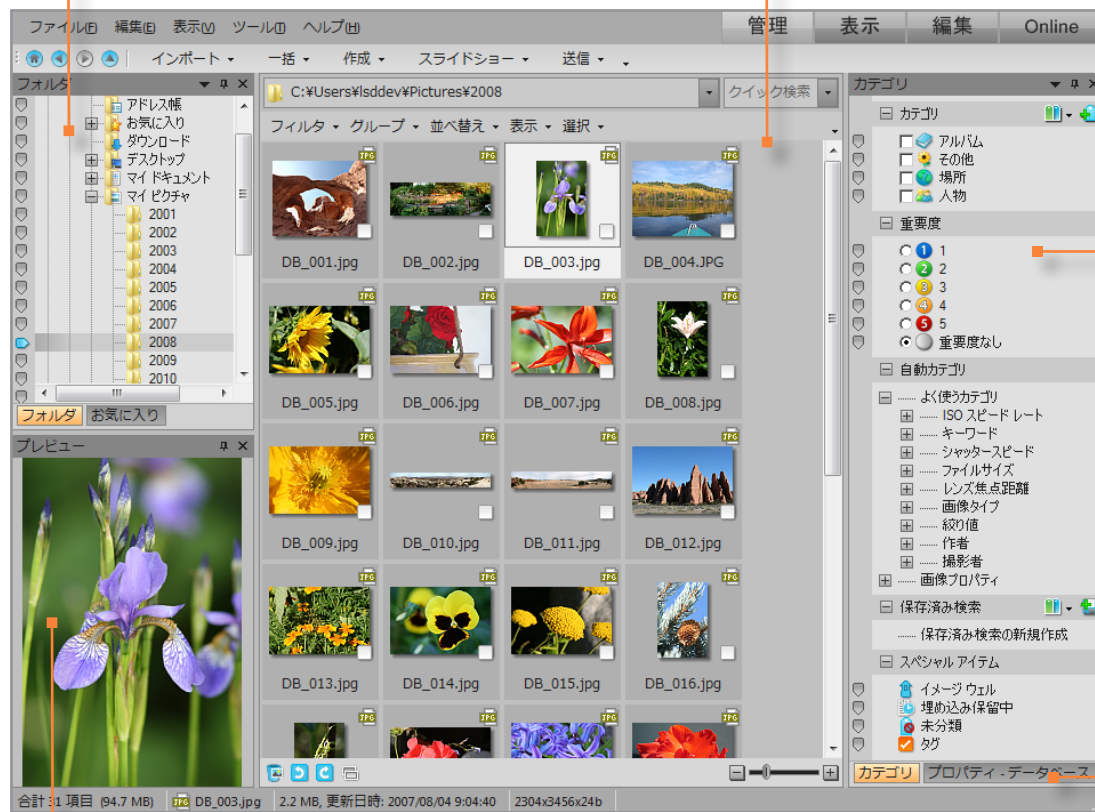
ファイル(F) 編集(E) 表示(V) ツール(T) ヘルプ(H)

管理 表示 編集 Online

インポート 一括 作成 スライドショー 送信

フォルダ

アドレス帳
お気に入り
ダウンロード
デスクトップ
マイ ドキュメント
マイ ピクチャ
2001
2002
2003
2004
2005
2006
2007
2008
2009
2010

フォルダ お気に入り

プレビュー

C:¥Users¥lsddev¥Pictures¥2008

クイック検索

フィルタ グループ 並べ替え 表示 選択

| DB_001.jpg | DB_002.jpg | DB_003.jpg | DB_004.JPG |
|---|---|---|---|
| DB_005.jpg | DB_006.jpg | DB_007.jpg | DB_008.jpg |
| DB_009.jpg | DB_010.jpg | DB_011.jpg | DB_012.jpg |
| DB_013.jpg | DB_014.jpg | DB_015.jpg | DB_016.jpg |

カテゴリ

カテゴリ
アルバム
その他
場所
人物

重要度
1
2
3
4
5
重要度なし

自動カテゴリ
よく使うカテゴリ
ISO スピード レート
キーワード
シャッタースピード
ファイルサイズ
レンズ焦点距離
画像タイプ
絞り値
作者
撮影者
画像プロパティ

保存済み検索
保存済み検索の新規作成

スペシャル アイテム
イメージ ウェル
埋め込み保留中
未分類
タグ

カテゴリ プロパティ - データベース

合計 31 項目 (94.7 MB) DB_003.jpg 2.2 MB, 更新日時: 2007/08/04 9:04:40 2304x3456x24b